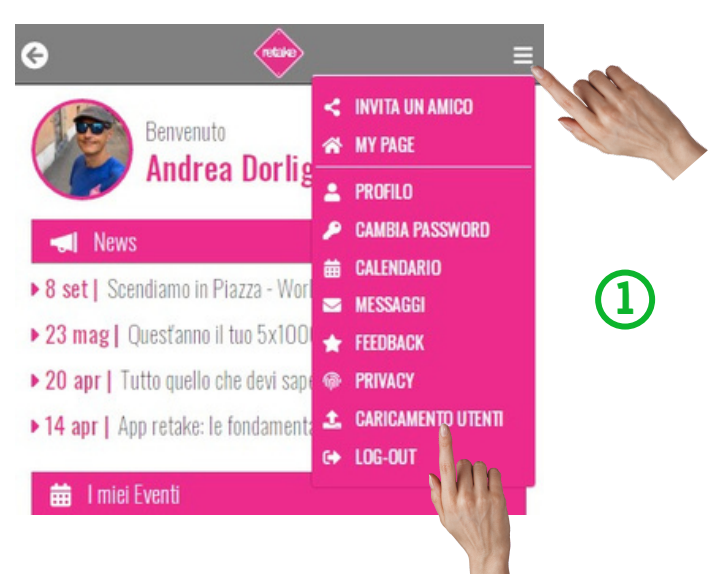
retake

Benvenuto
Andrea Dorlig

News

8 set | Scendiamo in Piazza - Worl
23 mag | Quest'anno il tuo 5x100
20 apr | Tutto quello che devi sape
14 apr | App retake: le fondamenta

I miei Eventi

INVITA UN AMICO
MY PAGE
PROFILO
CAMBIA PASSWORD
CALENDARIO
MESSAGGI
FEEDBACK
PRIVACY
CARICAMENTO UTENTI
LOG-OUT

1